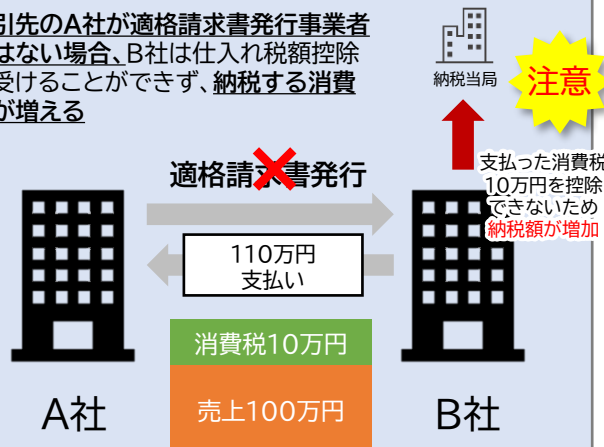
引先のA社が適格請求書発行事業者はない場合、B社は仕入れ税額控除受けることができず、納税する消費が増える

納税当局

注意

適格請求書発行

支払った消費税10万円を控除できないため納税額が増加

110万円
支払い

消費税10万円

売上100万円

A社

B社